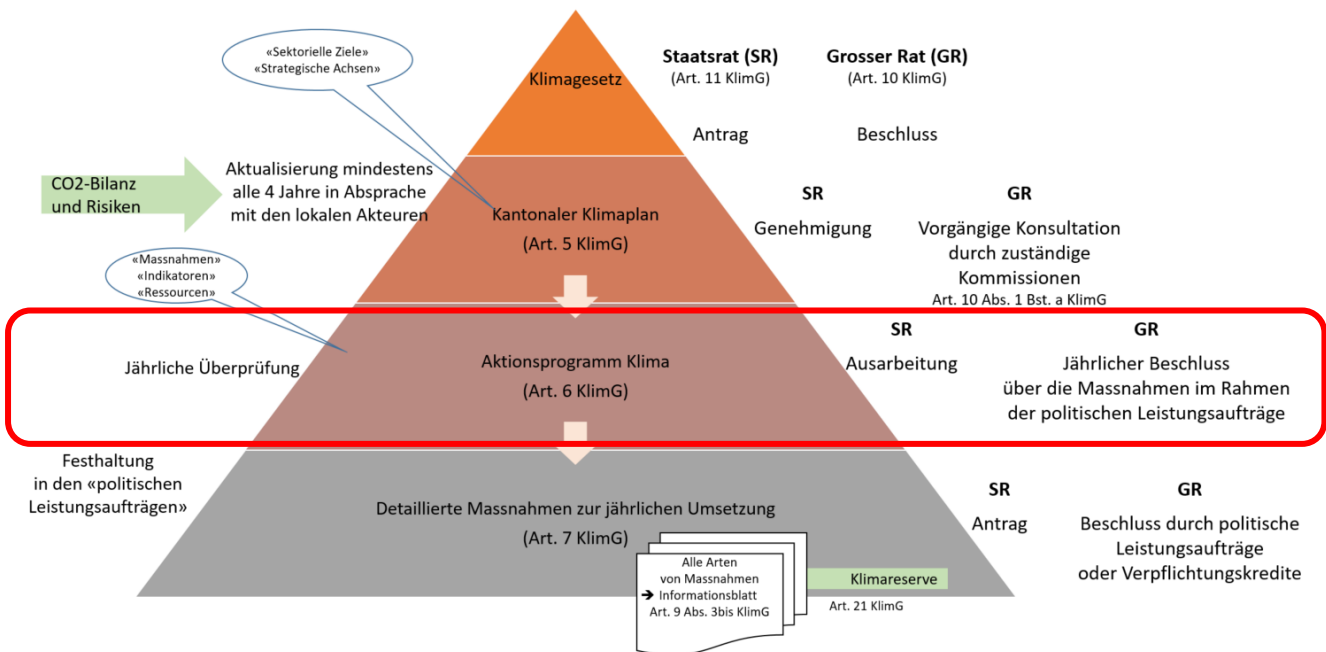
«Sektorielle Ziele»
«Strategische Achsen»

Klimagesetz

Staatsrat (SR)
(Art. 11 KlimG)

Grosser Rat (GR)
(Art. 10 KlimG)

Antrag

Beschluss

CO2-Bilanz und Risiken

Aktualisierung mindestens alle 4 Jahre in Absprache mit den lokalen Akteuren

Kantonaler Klimaplan
(Art. 5 KlimG)

SR
Genehmigung

GR
Vorgängige Konsultation durch zuständige Kommissionen
Art. 10 Abs. 1 Bst. a KlimG

«Massnahmen»
«Indikatoren»
«Ressourcen»

Jährliche Überprüfung

Aktionsprogramm Klima
(Art. 6 KlimG)

SR
Ausarbeitung

GR
Jährlicher Beschluss über die Massnahmen im Rahmen der politischen Leistungsaufträge

Festhaltung in den «politischen Leistungsaufträgen»

Detaillierte Massnahmen zur jährlichen Umsetzung
(Art. 7 KlimG)

SR
Antrag

GR
Beschluss durch politische Leistungsaufträge oder Verpflichtungskredite

Alle Arten von Massnahmen
➔ Informationsblatt
Art. 9 Abs. 3bis KlimG

Klimareserve
Art. 21 KlimG